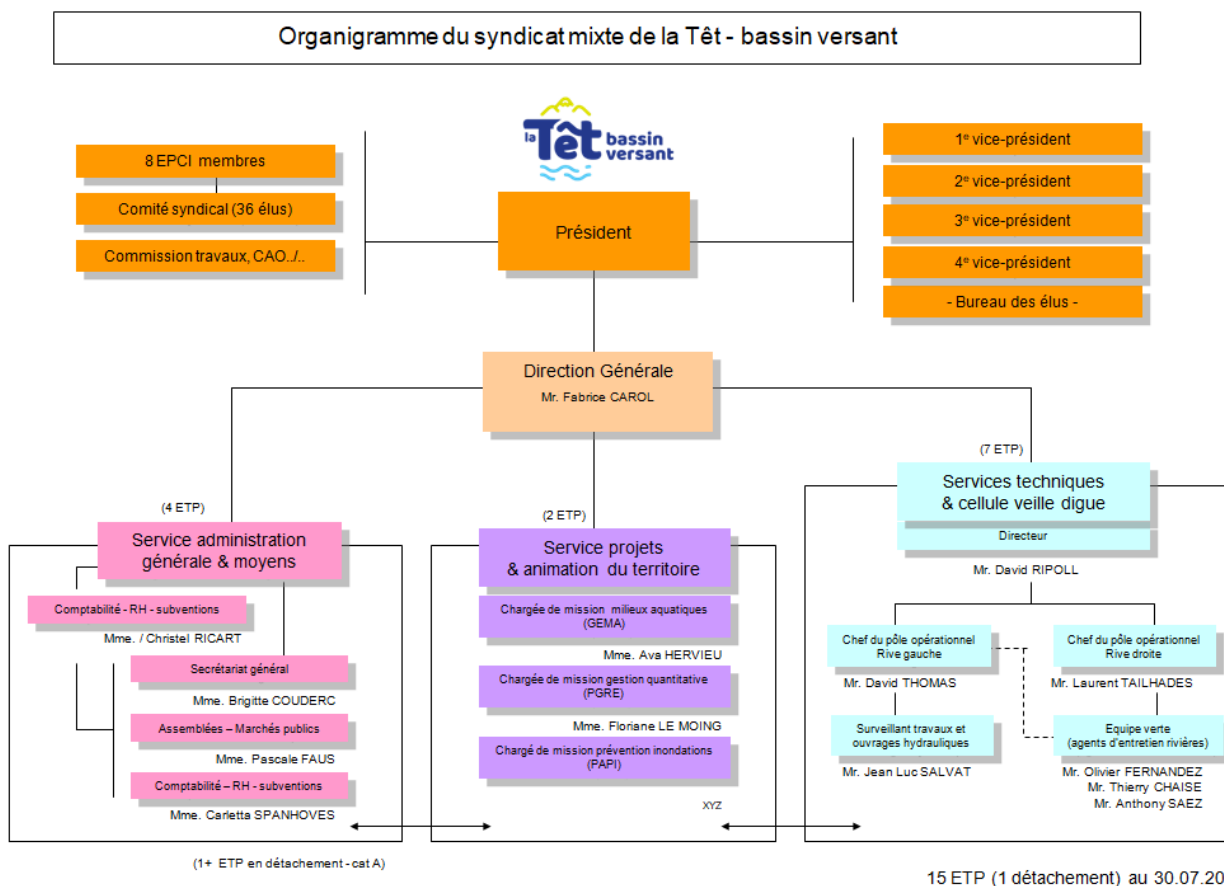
Organigramme du syndicat mixte de la Têt - bassin versant

la Têt bassin versant

8 EPCI membres

Comité syndical (36 élus)

Commission travaux, CAO../..

Président

1e vice-président

2e vice-président

3e vice-président

4e vice-président

- Bureau des élus -

Direction Générale
Mr. Fabrice CAROL

(4 ETP)

Service administration générale & moyens

Comptabilité - RH - subventions

Mme. / Christel RICART

Secrétariat général

Mme. Brigitte COUDERC

Assemblées – Marchés publics

Mme. Pascale FAUS

Comptabilité – RH - subventions

Mme. Carletta SPANHOVES

(2 ETP)

Service projets & animation du territoire

Chargée de mission milieux aquatiques (GEMA)

Mme. Ava HERVIEU

Chargée de mission gestion quantitative (PGRE)

Mme. Floriane LE MOING

Chargé de mission prévention inondations (PAPI)

XYZ

(7 ETP)

Services techniques & cellule veille digue

Directeur

Mr. David RIPOLL

Chef du pôle opérationnel Rive gauche

Mr. David THOMAS

Surveillant travaux et ouvrages hydrauliques

Mr. Jean Luc SALVAT

Chef du pôle opérationnel Rive droite

Mr. Laurent TAILHADES

Equipe verte (agents d'entretien rivières)

Mr. Olivier FERNANDEZ
Mr. Thierry CHAISE
Mr. Anthony SAEZ

(1+ ETP en détachement - cat A)

15 ETP (1 détachement) au 30.07.20